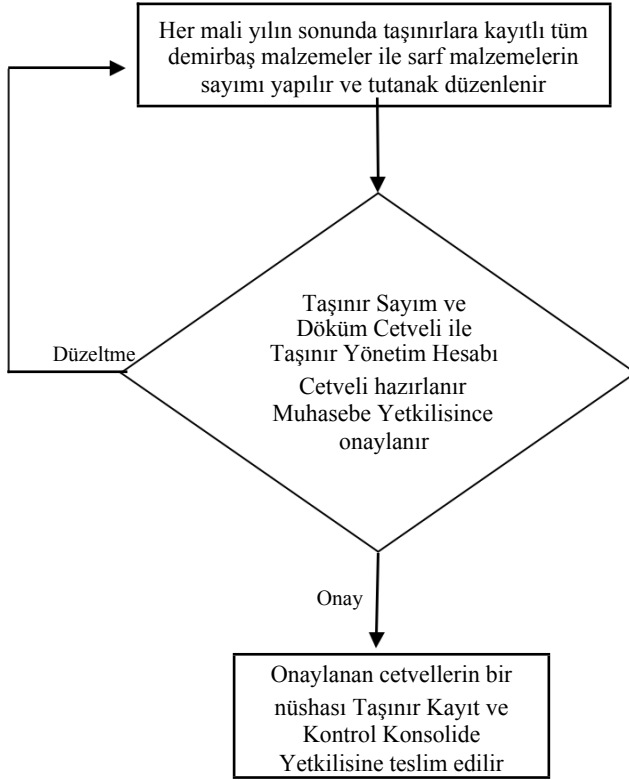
Her mali yılın sonunda taşınırlara kayıtlı tüm demirbaş malzemeler ile sarf malzemelerin sayımı yapılır ve tutanak düzenlenir

Taşınır Sayım ve Döküm Cetveli ile Taşınır Yönetim Hesabı Cetveli hazırlanır Muhasebe Yetkilisince onaylanır

Düzeltme

Onay

Onaylanan cetvellerin bir nüshası Taşınır Kayıt ve Kontrol Konsolide Yetkilisine teslim edilir